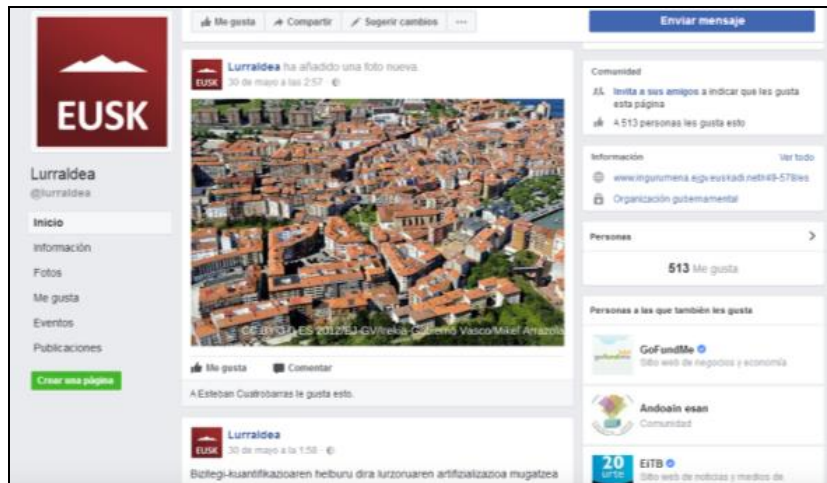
EUSK

Lurraldea
@lurraldea

Inicio
Información
Fotos
Me gusta
Eventos
Publicaciones

Crear una página

Me gusta
Compartir
Sugerir cambios
...

Lurraldea ha añadido una foto nueva.
30 de mayo a las 2:57 ·

CC-BY 3.0 ES 2012/EJ-GV/Irekia-Gobierno Vasco/Mikel Arrazola

Me gusta
Comentar

A Esteban Cuatrobarras le gusta esto.

Lurraldea
30 de mayo a la 1:58 ·

Bizitegi-kuantifikazioaren helburu dira lurzoruaren artifizializazioa mugatzea

Enviar mensaje

Comunidad
Invita a tus amigos a indicar que les gusta esta página
A 513 personas les gusta esto

Información
Ver todo
www.ingurumena.ejgv.euskadi.net/r49-578/es
Organización gubernamental

Personas
513 Me gusta

Personas a las que también les gusta

GoFundMe
Sitio web de negocios y economía

Andoain esan
Comunidad

EiTB
Sitio web de noticias y medios de
20 urte